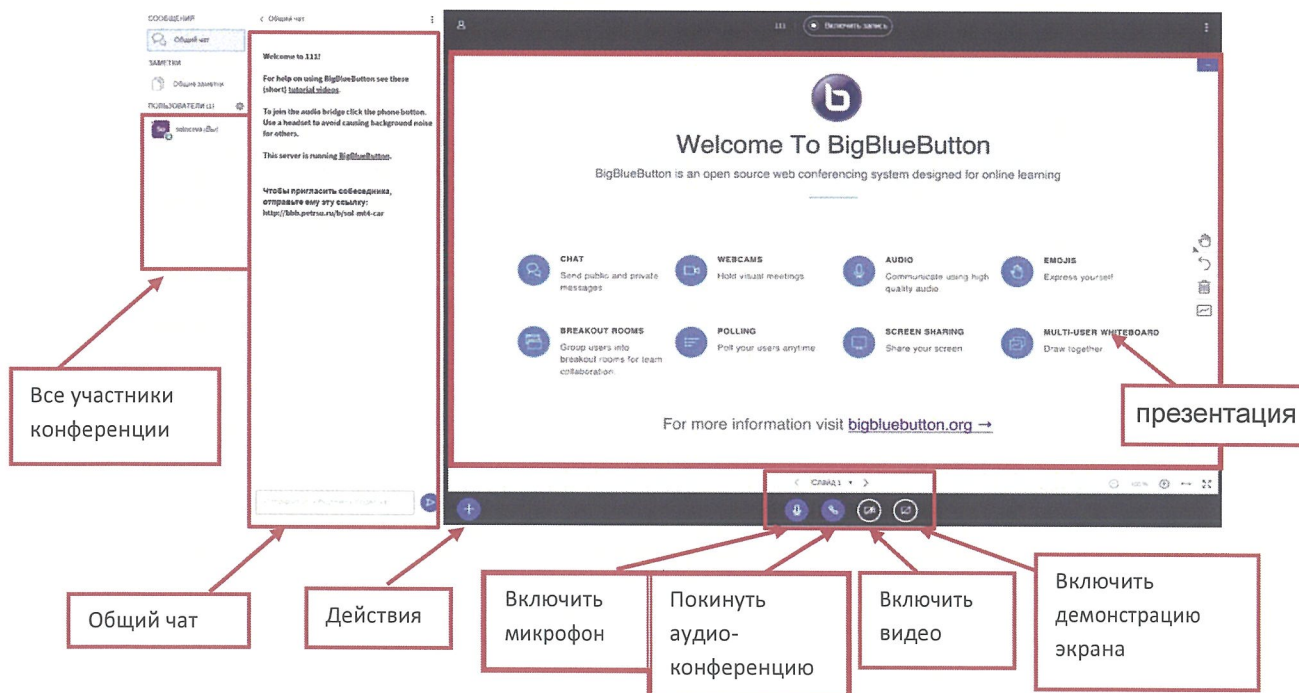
СООБЩЕНИЯ
Общий чат
ЗАМЕТКИ
Общие заметки
ПОЛЬЗОВАТЕЛИ (1)
Sp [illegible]

< Общий чат

Welcome to 111!

For help on using BigBlueButton see these (short) tutorial videos.

To join the audio bridge click the phone button. Use a headset to avoid causing background noise for others.

This server is running BigBlueButton.

Чтобы пригласить собеседника, отправьте ему эту ссылку: http://bbb.petrsu.ru/b/sol-mt4-car

111 Включить запись

Welcome To BigBlueButton

BigBlueButton is an open source web conferencing system designed for online learning

CHAT
Send public and private messages

WEBCAMS
Hold visual meetings

AUDIO
Communicate using high quality audio

EMOJIS
Express yourself

BREAKOUT ROOMS
Group users into breakout rooms for team collaboration

POLLING
Poll your users anytime

SCREEN SHARING
Share your screen

MULTI-USER WHITEBOARD
Draw together

For more information visit bigbluebutton.org →

Слайд 1

Все участники конференции

презентация

Общий чат

Действия

Включить микрофон

Покинуть аудио-конференцию

Включить видео

Включить демонстрацию экрана